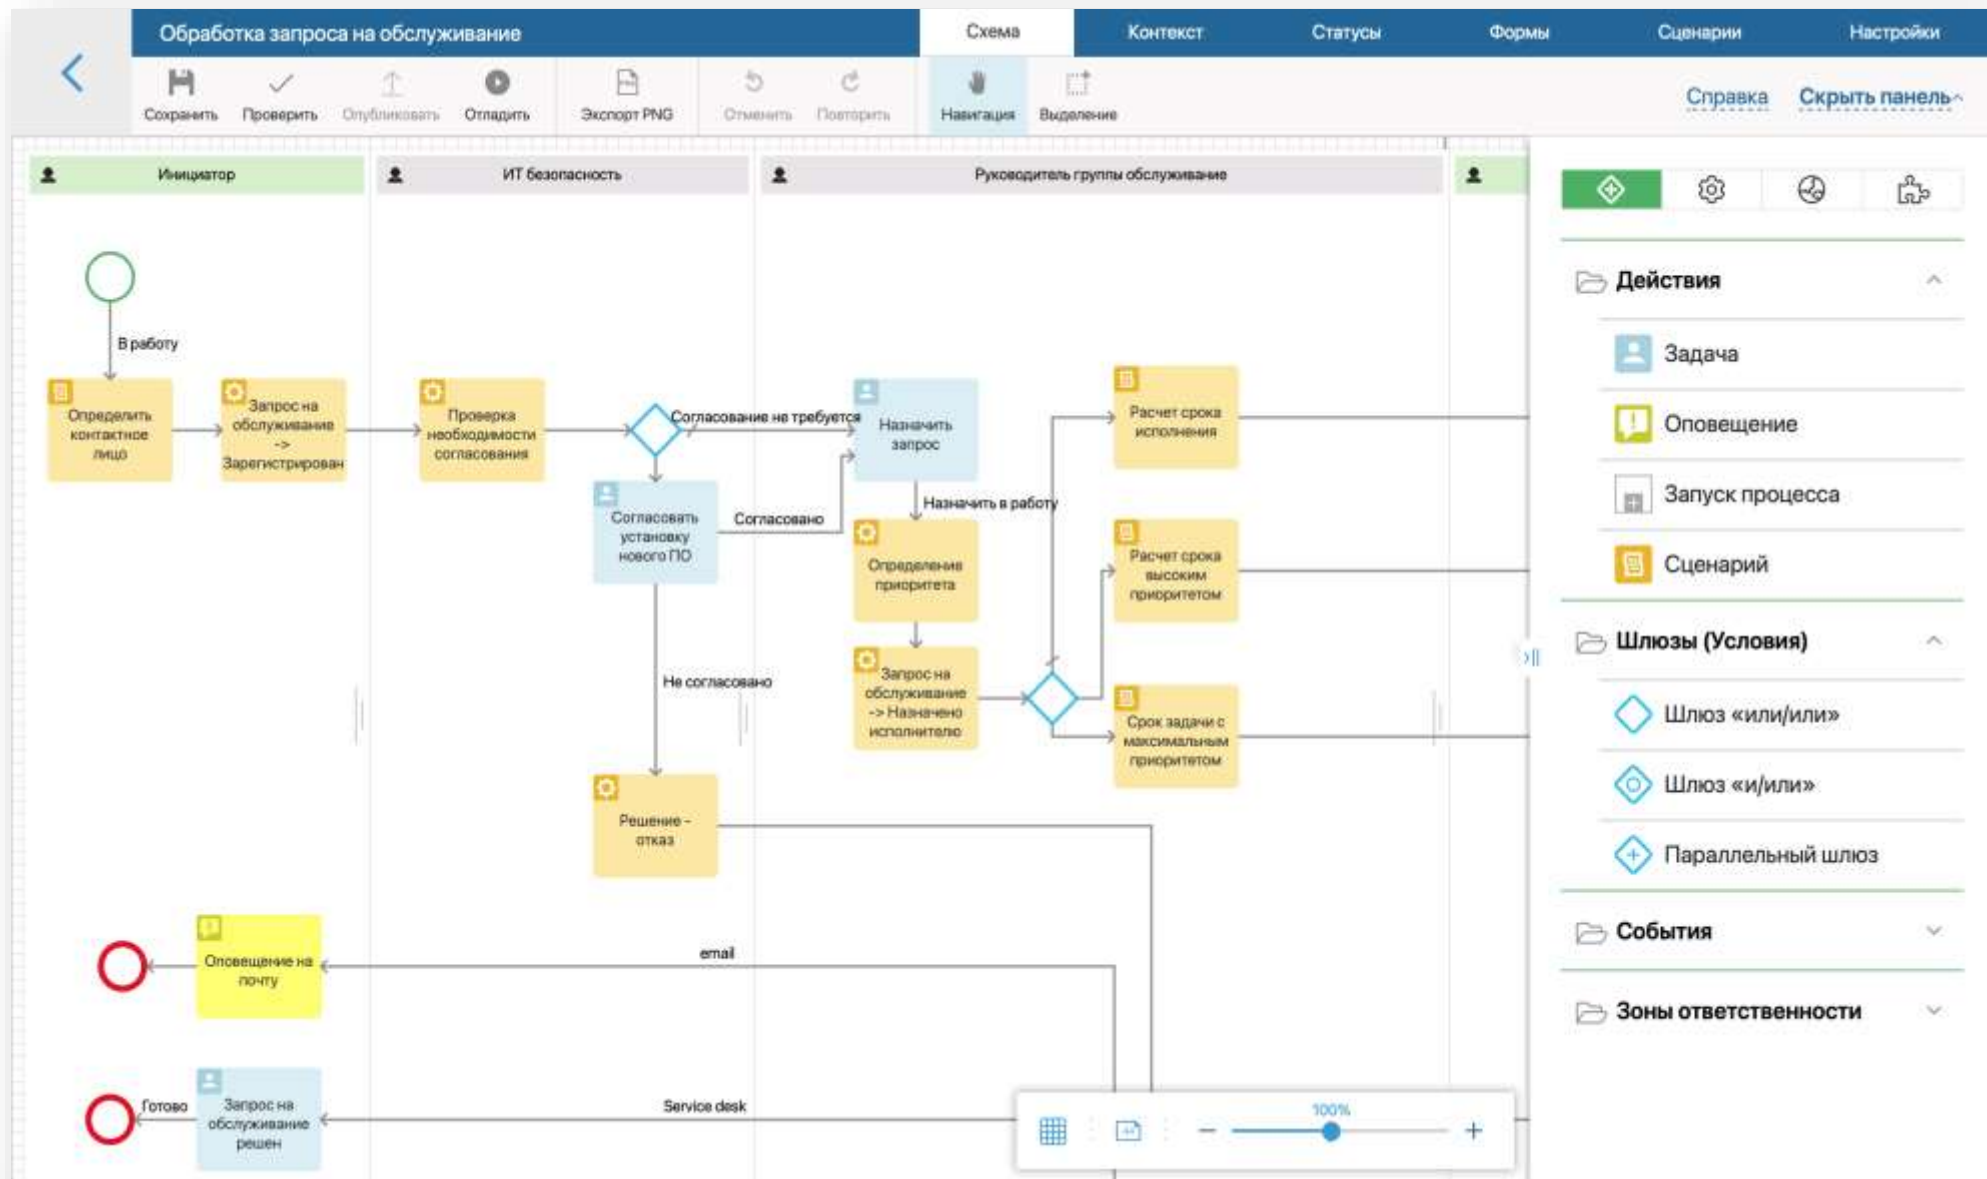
Обработка запроса на обслуживание

Схема Контекст Статусы Формы Сценарии Настройки

Сохранить Проверить Опубликовать Отладить Экспорт PNG Отменить Повторить Навигация Выделение

Справка Скрыть панель

Инициатор

ИТ безопасность

Руководитель группы обслуживание

В работу

Определить контактное лицо

Запрос на обслуживание -> Зарегистрирован

Проверка необходимости согласования

Согласование не требуется

Назначить запрос

Согласовать установку нового ПО

Согласовано

Назначить в работу

Определение приоритета

Запрос на обслуживание -> Назначено исполнителю

Расчет срока исполнения

Расчет срока высоким приоритетом

Срок задачи с максимальным приоритетом

Не согласовано

Решение - отказ

Оповещение на почту

email

Готово

Запрос на обслуживание решен

Service desk

100%

Действия

Задача

Оповещение

Запуск процесса

Сценарий

Шлюзы (Условия)

Шлюз «или/или»

Шлюз «и/или»

Параллельный шлюз

События

Зоны ответственности